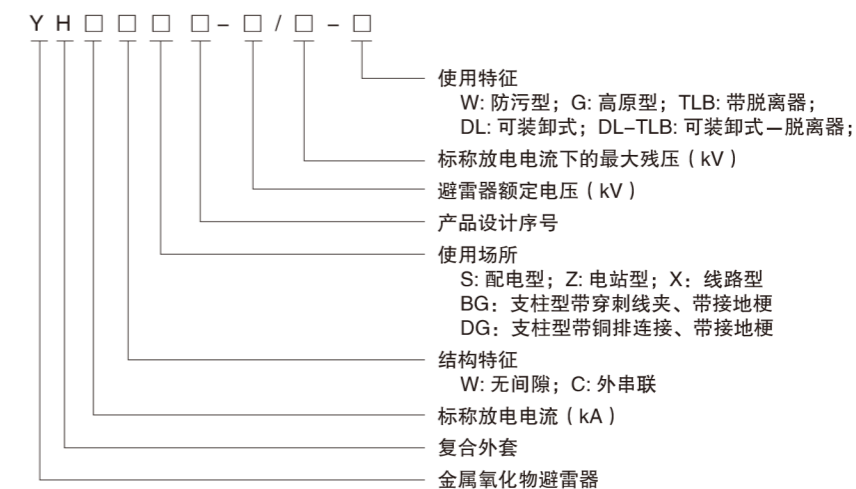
Y H □ □ □ □ – □ / □ – □

使用特征
W: 防污型；G: 高原型；TLB: 带脱离器；
DL: 可装卸式；DL–TLB: 可装卸式—脱离器；

标称放电电流下的最大残压（kV）

避雷器额定电压（kV）

产品设计序号

使用场所
S: 配电型；Z: 电站型；X：线路型
BG：支柱型带穿刺线夹、带接地梗
DG：支柱型带铜排连接、带接地梗

结构特征
W: 无间隙；C: 外串联

标称放电电流（kA）

复合外套

金属氧化物避雷器